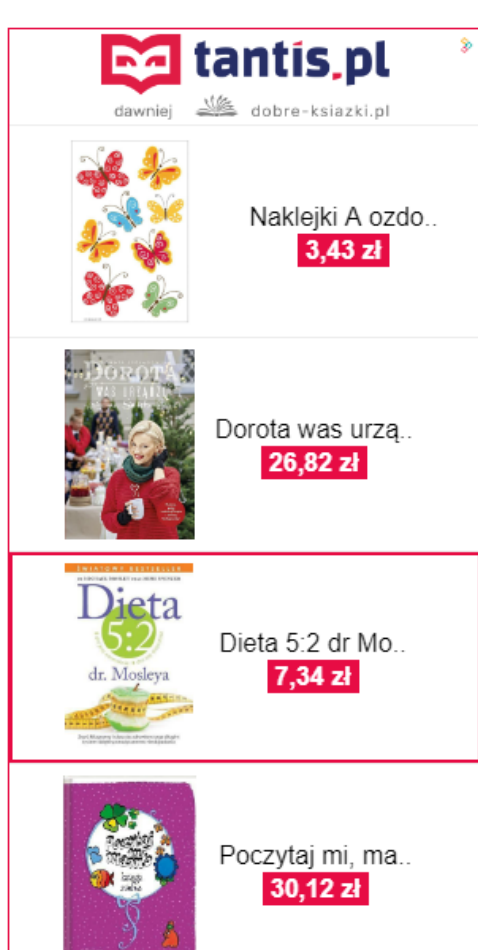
tantis.pl
dawniej dobre-ksiazki.pl

Naklejki A ozdo..
3,43 zł

DOROTA WAS URZĄDZI

Dorota was urzą..
26,82 zł

ŚWIATOWY BESTSELLER
Dieta 5:2 dr. Mosleya

Dieta 5:2 dr Mo..
7,34 zł

Poczytaj mi, ma..
30,12 zł